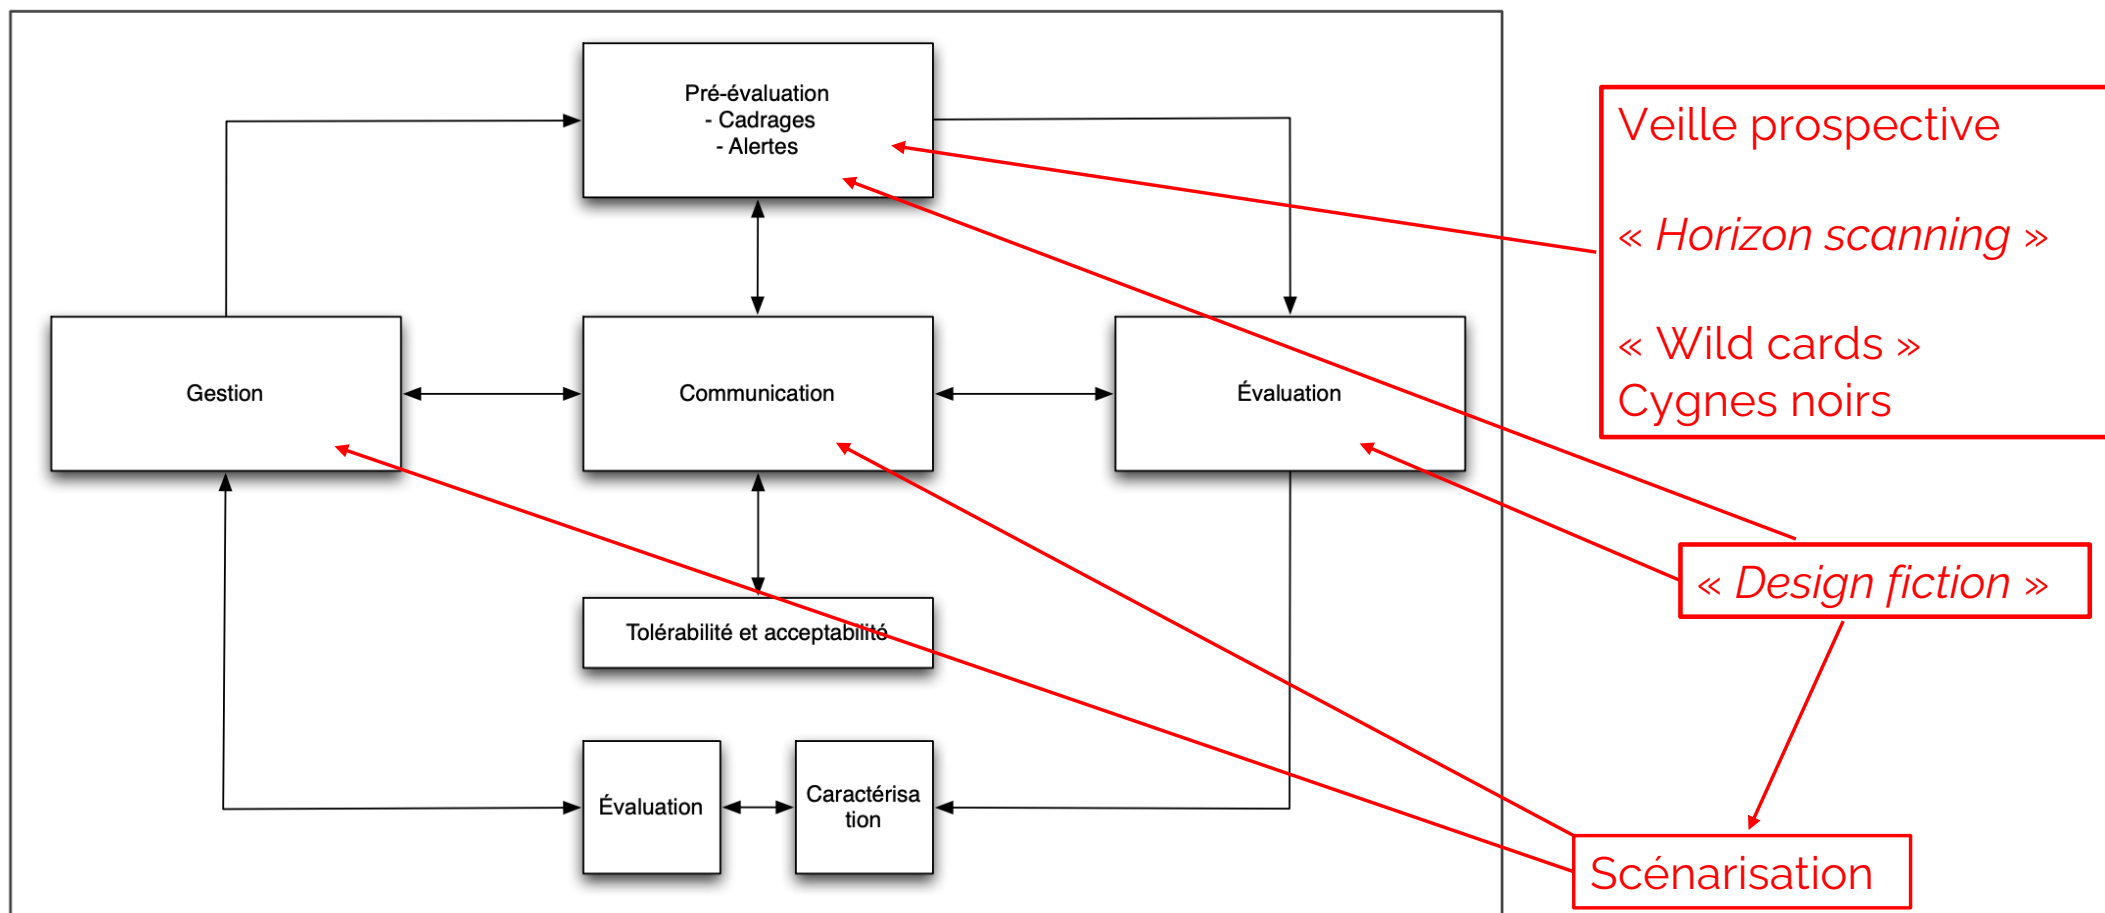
Pré-évaluation
- Cadrages
- Alertes

Gestion

Communication

Évaluation

Tolérabilité et acceptabilité

Évaluation

Caractérisation

Veille prospective

« *Horizon scanning* »

« Wild cards »
Cygnes noirs

« *Design fiction* »

Scénarisation